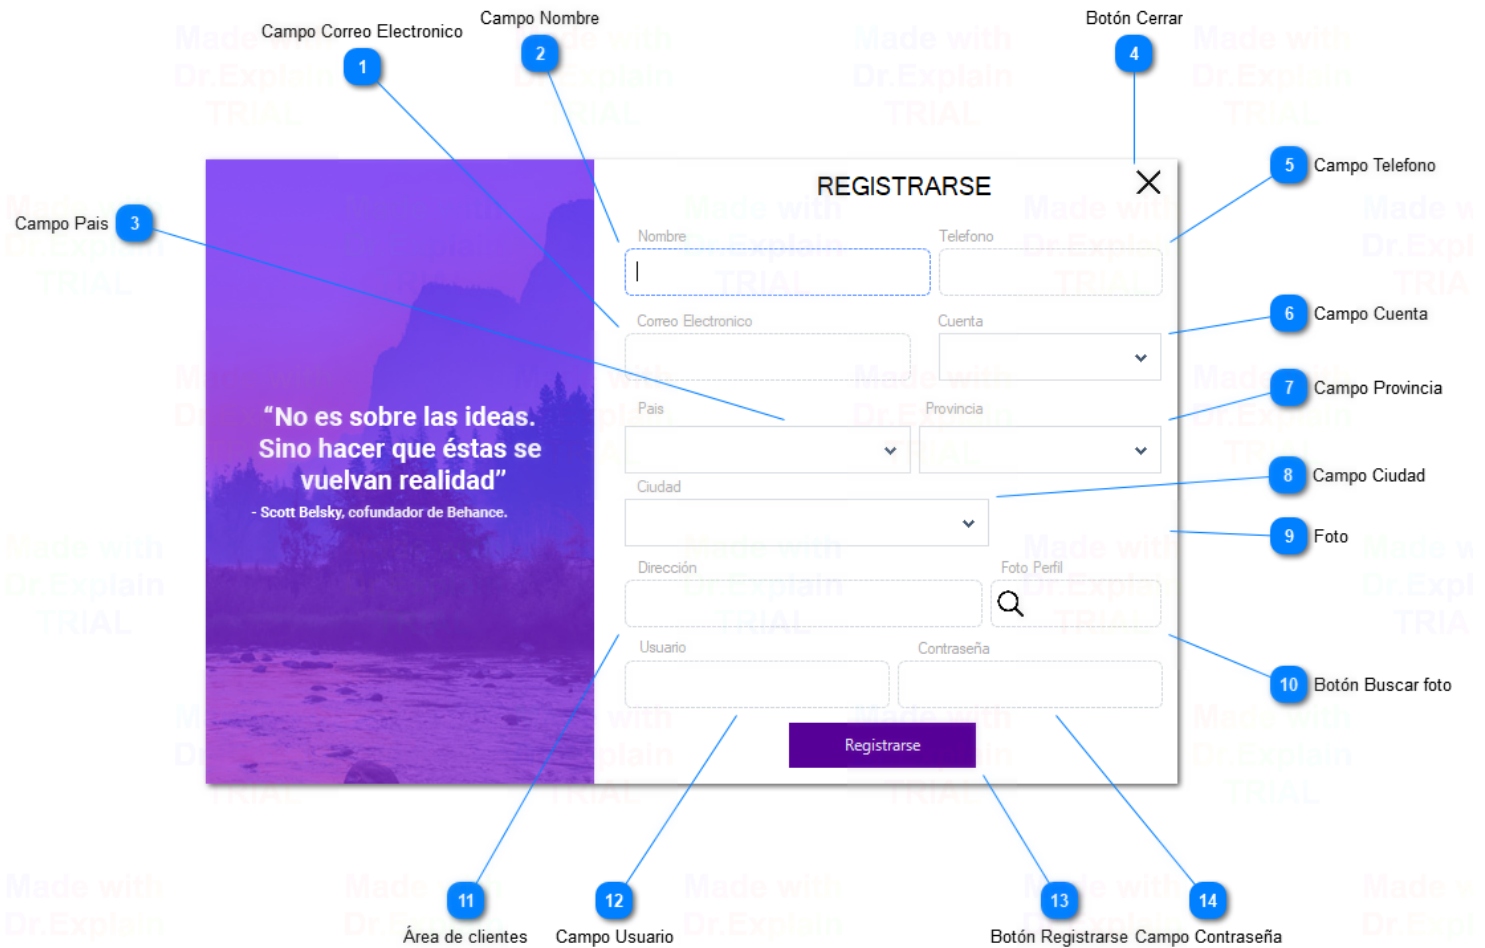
Campo Correo Electronico
1
Campo Nombre
2
Botón Cerrar
4
Campo Pais
3
5
Campo Telefono
REGISTRARSE
Nombre
Telefono
Correo Electronico
Cuenta
6
Campo Cuenta
"No es sobre las ideas. Sino hacer que éstas se vuelvan realidad"
- Scott Belsky, cofundador de Behance.
Pais
Provincia
7
Campo Provincia
Ciudad
8
Campo Ciudad
9
Foto
Dirección
Foto Perfil
Usuario
Contraseña
10
Botón Buscar foto
Registrarse
11
Área de clientes
12
Campo Usuario
13
Botón Registrarse
14
Campo Contraseña
Made with Dr.Explain TRIAL